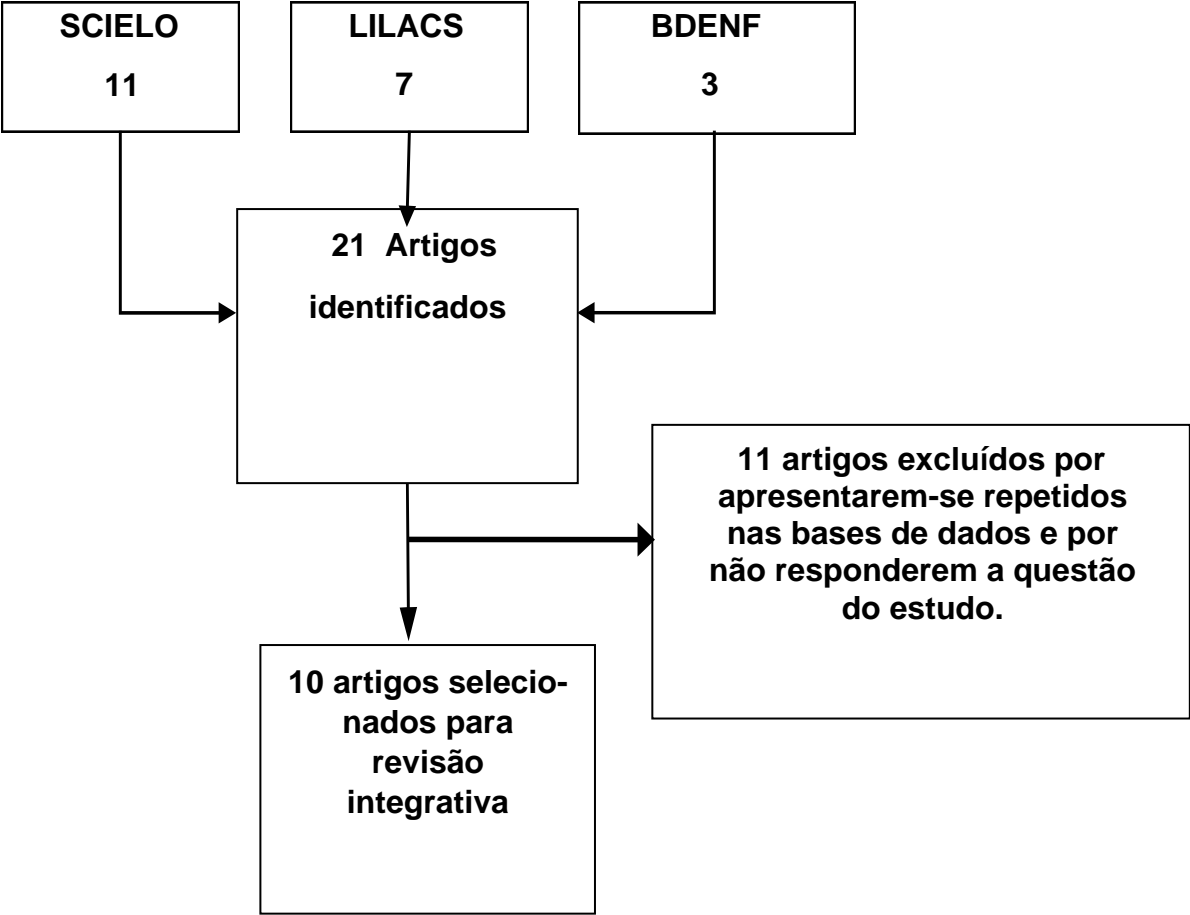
SCIELO
11

LILACS
7

BDENF
3

21 Artigos identificados

11 artigos excluídos por apresentarem-se repetidos nas bases de dados e por não responderem a questão do estudo.

10 artigos selecionados para revisão integrativa